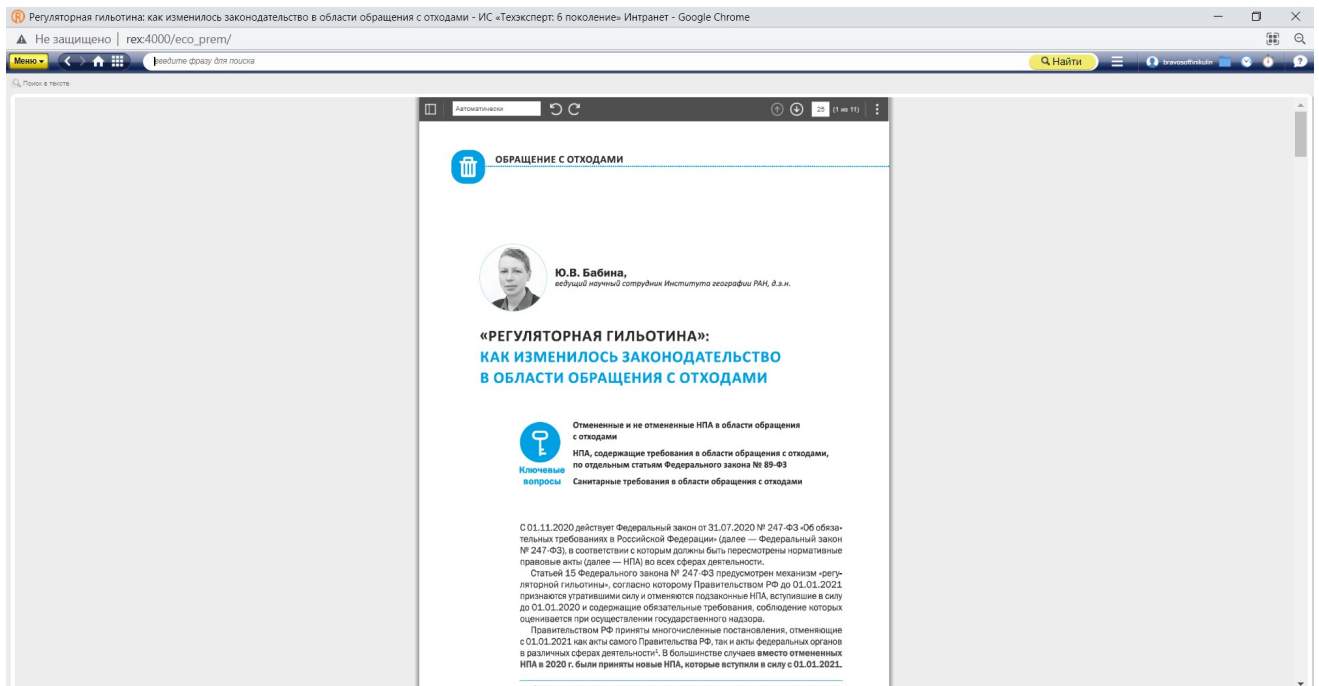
Регуляторная гильотина: как изменилось законодательство в области обращения с отходами - ИС «Техэксперт: 6 поколение» Интранет - Google Chrome

Не защищено | rex:4000/eco_prem/

Меню

введите фразу для поиска

Найти

bravosoftinkulin

Поиск в тексте

Автоматически

25 (1 из 11)

ОБРАЩЕНИЕ С ОТХОДАМИ

Ю.В. Бабина,
ведущий научный сотрудник Института географии РАН, д.э.н.

«РЕГУЛЯТОРНАЯ ГИЛЬОТИНА»:
КАК ИЗМЕНИЛОСЬ ЗАКОНОДАТЕЛЬСТВО В ОБЛАСТИ ОБРАЩЕНИЯ С ОТХОДАМИ

Ключевые вопросы

Отмененные и не отмененные НПА в области обращения с отходами

НПА, содержащие требования в области обращения с отходами, по отдельным статьям Федерального закона № 89-ФЗ

Санитарные требования в области обращения с отходами

С 01.11.2020 действует Федеральный закон от 31.07.2020 № 247-ФЗ «Об обязательных требованиях в Российской Федерации» (далее — Федеральный закон № 247-ФЗ), в соответствии с которым должны быть пересмотрены нормативные правовые акты (далее — НПА) во всех сферах деятельности.

Статьей 15 Федерального закона № 247-ФЗ предусмотрен механизм «регуляторной гильотины», согласно которому Правительством РФ до 01.01.2021 признаются утратившими силу и отменяются подзаконные НПА, вступившие в силу до 01.01.2020 и содержащие обязательные требования, соблюдение которых оценивается при осуществлении государственного надзора.

Правительством РФ приняты многочисленные постановления, отменяющие с 01.01.2021 как акты самого Правительства РФ, так и акты федеральных органов в различных сферах деятельности¹. В большинстве случаев вместо отмененных НПА в 2020 г. были приняты новые НПА, которые вступили в силу с 01.01.2021.